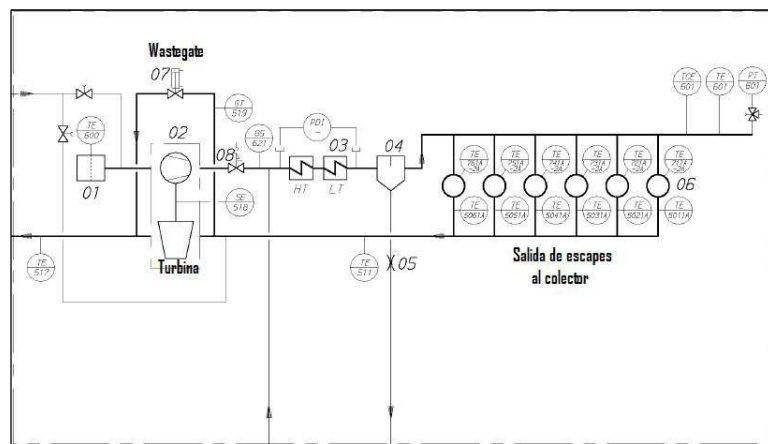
Wastegate
07
TE
600
02
ST
519
GS
621
PDT
03
04
TCE
601
TE
601
PT
601
01
08
HT
LT
TE
261A
-2A
TE
251A
-2A
TE
241A
-2A
TE
231A
-2A
TE
221A
-2A
TE
211A
-2A
06
SE
518
TE
5061A
TE
5051A
TE
5041A
TE
5031A
TE
5021A
TE
5011A
TE
517
Turbina
TE
511
05
Salida de escapes
al colector